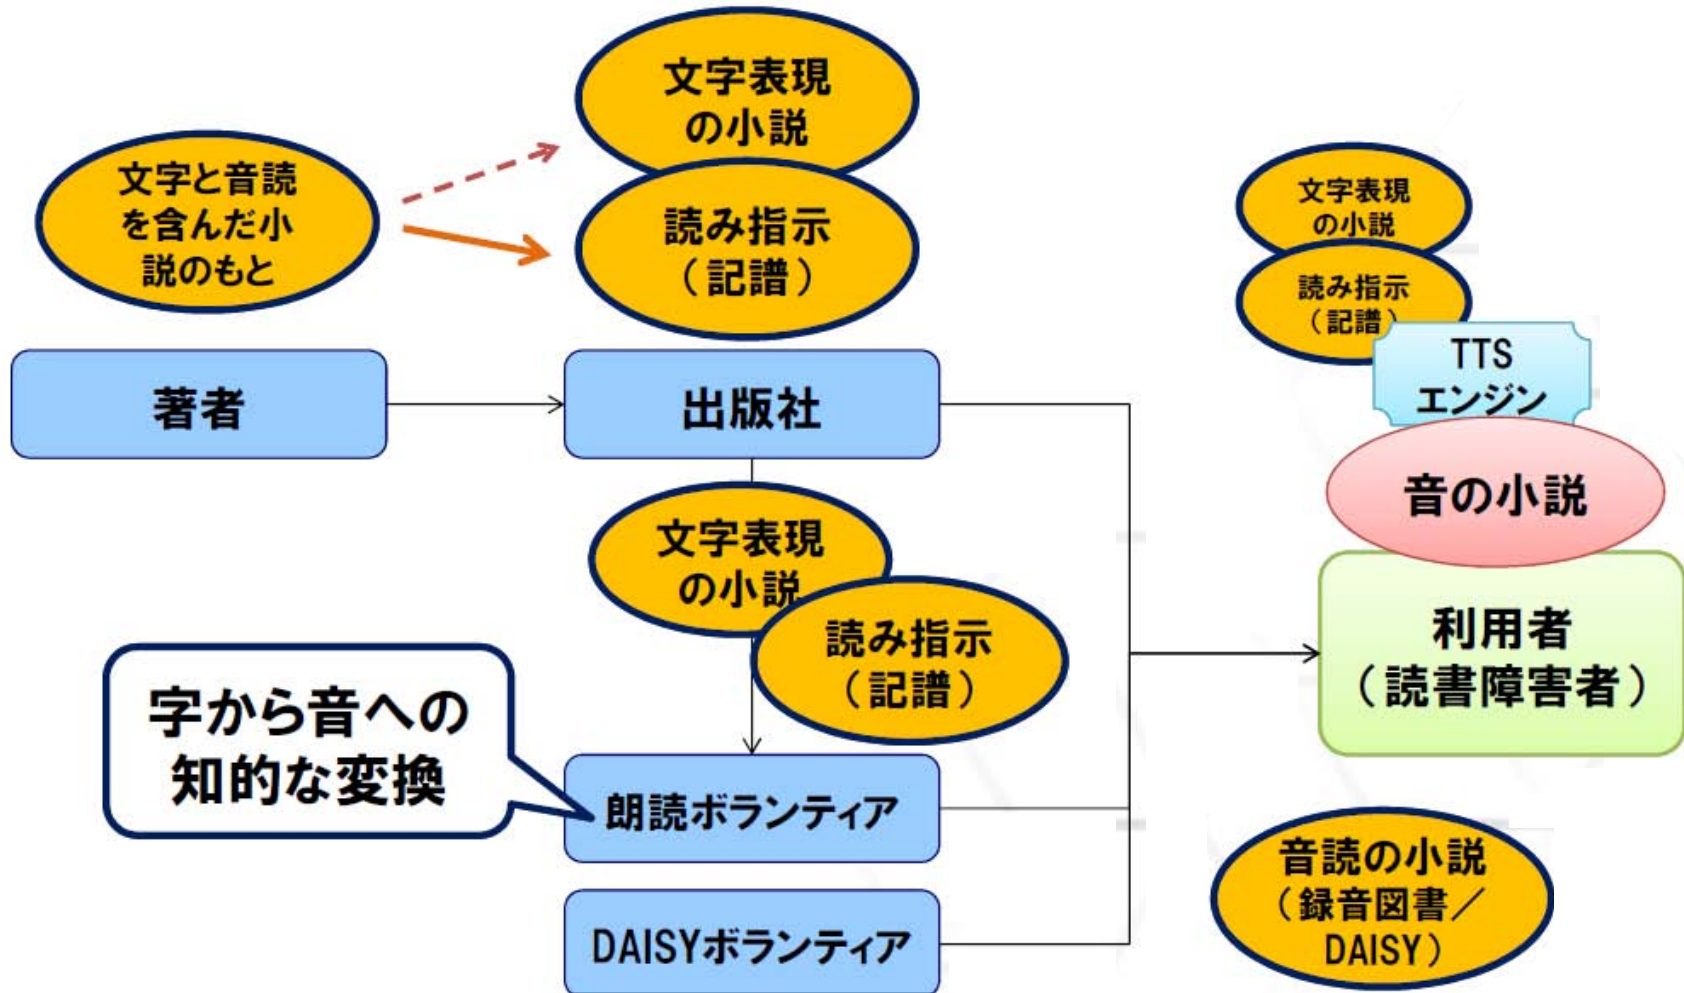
文字と音読を含んだ小説のもと

文字表現の小説

読み指示（記譜）

著者

出版社

文字表現の小説

読み指示（記譜）

TTSエンジン

音の小説

文字表現の小説

読み指示（記譜）

利用者（読書障害者）

字から音への知的な変換

朗読ボランティア

DAISYボランティア

音読の小説（録音図書／DAISY）